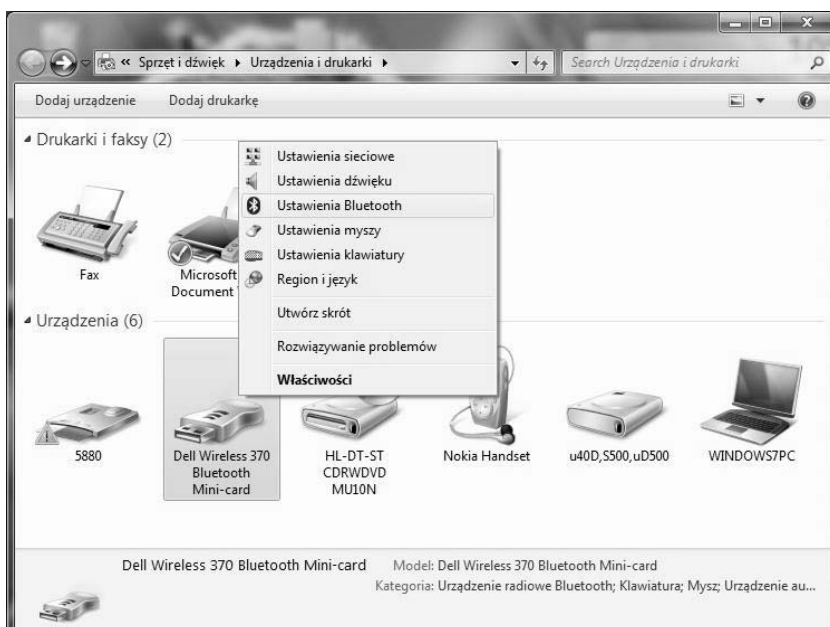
« Sprzęt i dźwięk ▸ Urządzenia i drukarki ▸

Search Urządzenia i drukarki

Dodaj urządzenie Dodaj drukarkę

Drukarki i faksy (2)

Fax

Microsoft Document

Ustawienia sieciowe
Ustawienia dźwięku
Ustawienia Bluetooth
Ustawienia myszy
Ustawienia klawiatury
Region i język
Utwórz skrót
Rozwiązywanie problemów
Właściwości

Urządzenia (6)

5880

Dell Wireless 370 Bluetooth Mini-card

HL-DT-ST CDRWDVD MU10N

Nokia Handset

u40D,S500,uD500

WINDOWS7PC

Dell Wireless 370 Bluetooth Mini-card Model: Dell Wireless 370 Bluetooth Mini-card
Kategoria: Urządzenie radiowe Bluetooth; Klawiatura; Mysz; Urządzenie au...